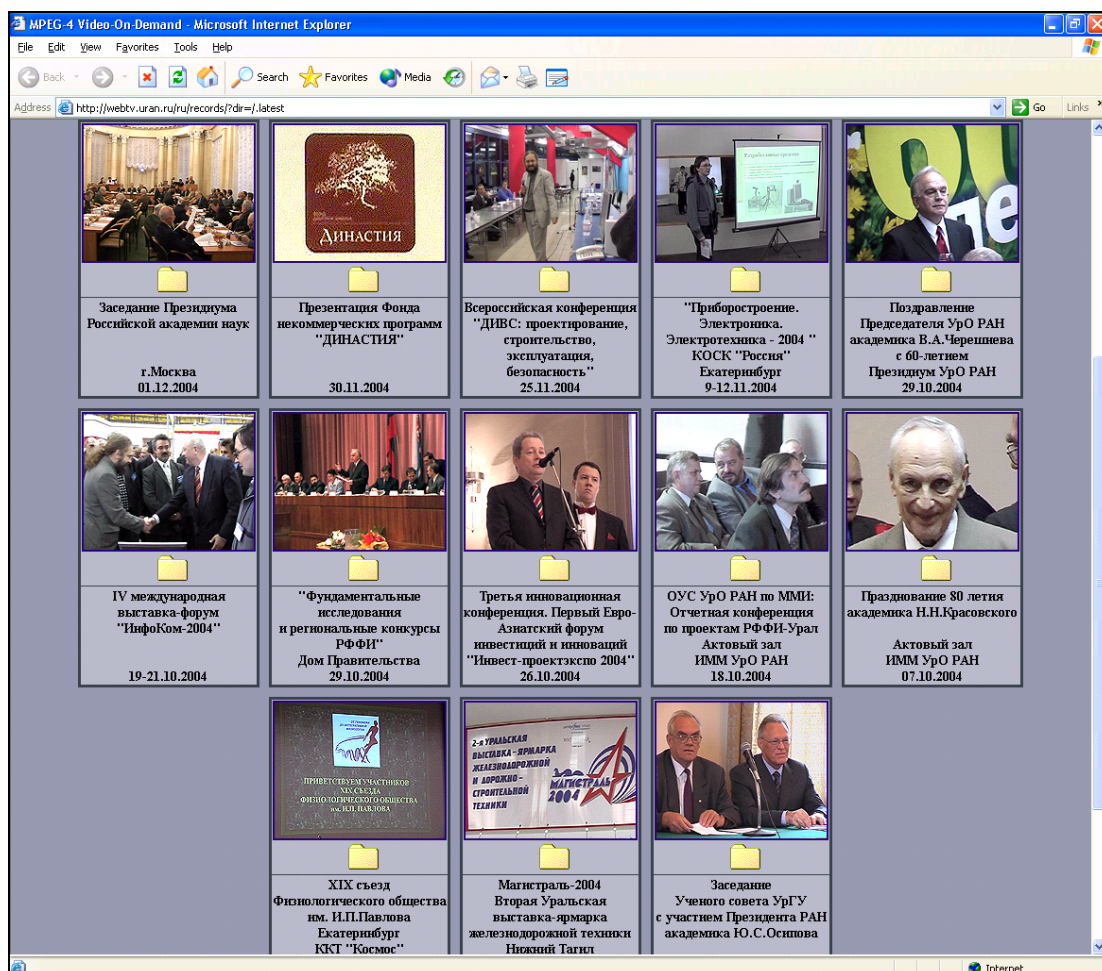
MPEG-4 Video-On-Demand - Microsoft Internet Explorer

File Edit View Favorites Tools Help

Back Search Favorites Media

Address http://webtv.uran.ru/ru/records/?dir=/.latest Go Links

ДИНАСТИЯ

Заседание Президиума Российской академии наук

г.Москва
01.12.2004

Презентация Фонда некоммерческих программ "ДИНАСТИЯ"

30.11.2004

Всероссийская конференция "ДИВС: проектирование, строительство, эксплуатация, безопасность"
25.11.2004

"Приборостроение. Электроника. Электротехника - 2004 "
КОСК "Россия"
Екатеринбург
9-12.11.2004

Поздравление Председателя УрО РАН академика В.А.Черешнева с 60-летием
Президиум УрО РАН
29.10.2004

IV международная выставка-форум "ИнфоКом-2004"

19-21.10.2004

"Фундаментальные исследования и региональные конкурсы РФФИ"
Дом Правительства
29.10.2004

Третья инновационная конференция. Первый Евро-Азиатский форум инвестиций и инноваций "Инвест-проектэкспо 2004"
26.10.2004

ОУС УрО РАН по ММИ: Отчетная конференция по проектам РФФИ-Урал
Актовый зал
ИММ УрО РАН
18.10.2004

Празднование 80 летия академика Н.Н.Красовского

Актовый зал
ИММ УрО РАН
07.10.2004

ПРИВЕТСТВУЕМ УЧАСТНИКОВ XIX СЪЕЗДА ФИЗИОЛОГИЧЕСКОГО ОБЩЕСТВА им. И.П.ПАВЛОВА

2-я УРАЛЬСКАЯ ВЫСТАВКА-ЯРМАРКА ЖЕЛЕЗНОДОРОЖНОЙ И ДОРОЖНО-СТРОИТЕЛЬНОЙ ТЕХНИКИ МАГИСТРАЛЬ 2004

XIX съезд Физиологического общества им. И.П.Павлова
Екатеринбург
ККТ "Космос"

Магистраль-2004
Вторая Уральская выставка-ярмарка железнодорожной техники
Нижний Тагил

Заседание Ученого совета УрГУ с участием Президента РАН академика Ю.С.Осипова

Internet